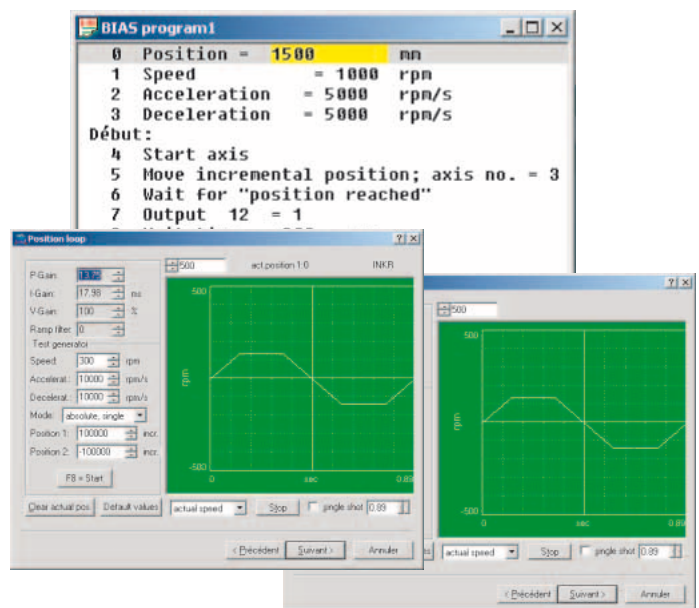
BIAS program1

0 Position = 1500 mm
1 Speed = 1000 rpm
2 Acceleration = 5000 rpm/s
3 Deceleration = 5000 rpm/s
Début:
4 Start axis
5 Move incremental position; axis no. = 3
6 Wait for "position reached"
7 Output 12 = 1

Position loop

P-Gain: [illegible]
I-Gain: 17.98 ms
V-Gain: 100 %
Ramp filter: 0
Test generator
Speed: 300 rpm
Accelerat.: 10000 rpm/s
Decelerat.: 10000 rpm/s
Mode: absolute, single
Position 1: 100000 incr.
Position 2: -100000 incr.
F8 = Start

500 act.position 1:0 INKR
500
rpm
-500
0 sec 0.89

Clear actual pos. Default values actual speed Stop single shot 0.89

< Précédent Suivant > Annuler

500
500
rpm
-500
0 sec 0.89
actual speed Stop single shot 0.89
< Précédent Suivant > Annuler